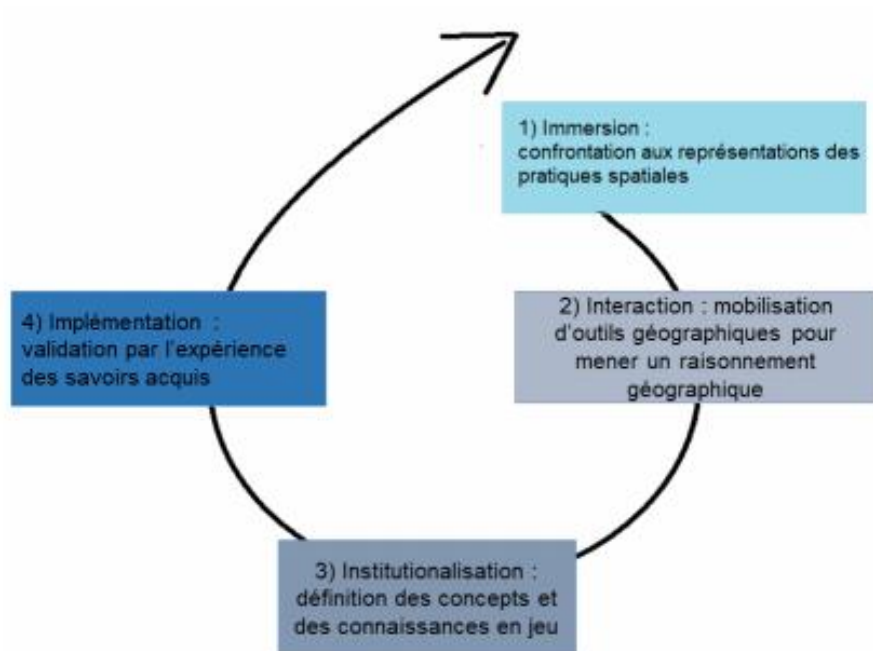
1) Immersion :
confrontation aux représentations des pratiques spatiales

2) Interaction : mobilisation d'outils géographiques pour mener un raisonnement géographique

3) Institutionalisation : définition des concepts et des connaissances en jeu

4) Implémentation : validation par l'expérience des savoirs acquis